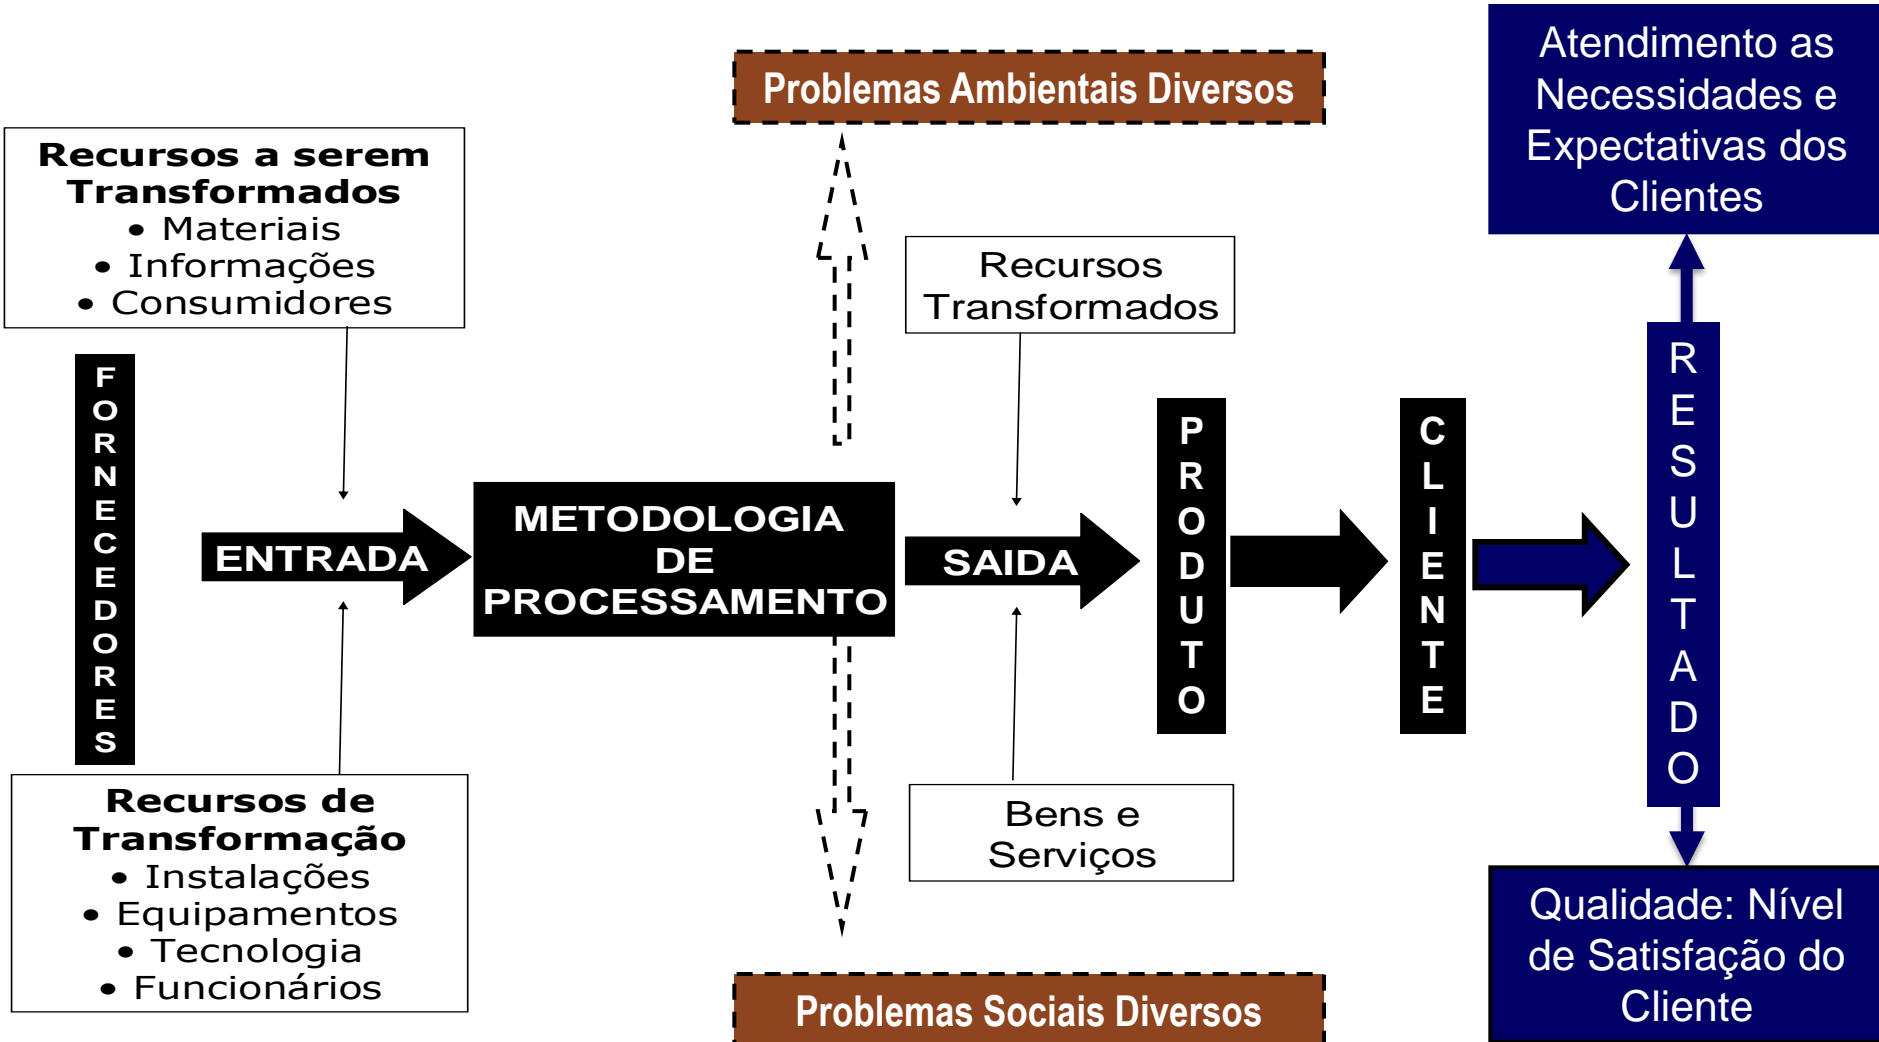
Problemas Ambientais Diversos

Atendimento as Necessidades e Expectativas dos Clientes

Recursos a serem Transformados
• Materiais
• Informações
• Consumidores

Recursos Transformados

FORNECEDORES

ENTRADA

METODOLOGIA DE PROCESSAMENTO

SAIDA

PRODUTO

CLIENTE

RESULTADO

Recursos de Transformação
• Instalações
• Equipamentos
• Tecnologia
• Funcionários

Bens e Serviços

Qualidade: Nível de Satisfação do Cliente

Problemas Sociais Diversos